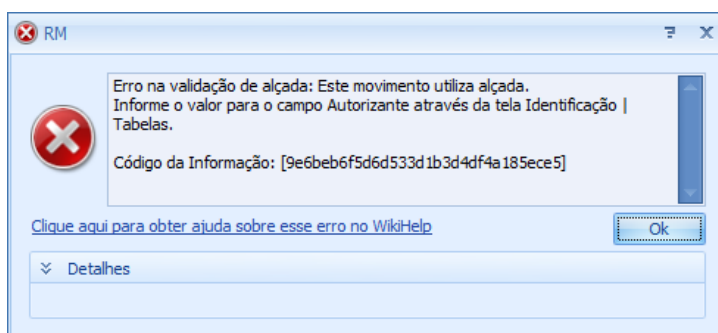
RM

Erro na validação de alçada: Este movimento utiliza alçada.
Informe o valor para o campo Autorizante através da tela Identificação | Tabelas.

Código da Informação: [9e6beb6f5d6d533d1b3d4df4a185ece5]

Clique aqui para obter ajuda sobre esse erro no WikiHelp

Ok

Detalhes